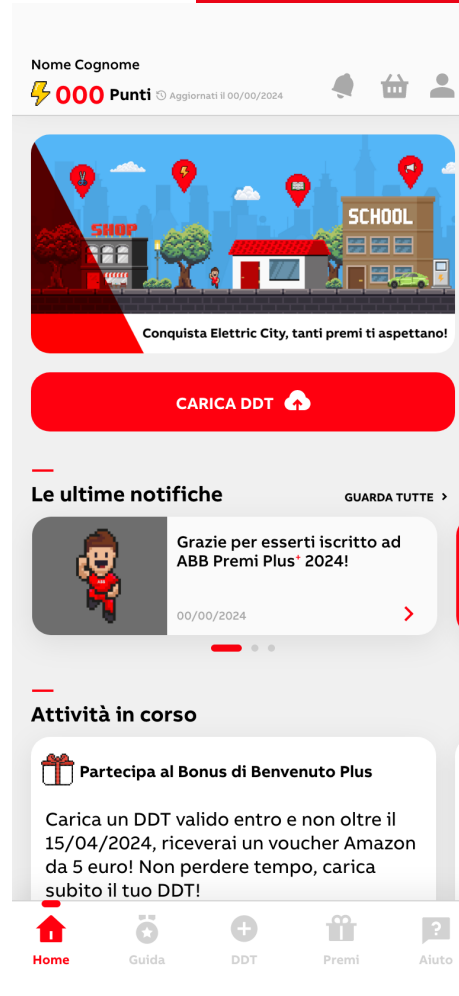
Nome Cognome
000 Punti Aggiornati il 00/00/2024

SHOP
SCHOOL
Conquista Elettric City, tanti premi ti aspettano!

CARICA DDT

Le ultime notifiche
GUARDA TUTTE >

Grazie per esserti iscritto ad ABB Premi Plus+ 2024!
00/00/2024

Attività in corso

Partecipa al Bonus di Benvenuto Plus

Carica un DDT valido entro e non oltre il 15/04/2024, riceverai un voucher Amazon da 5 euro! Non perdere tempo, carica subito il tuo DDT!

Home Guida DDT Premi Aiuto